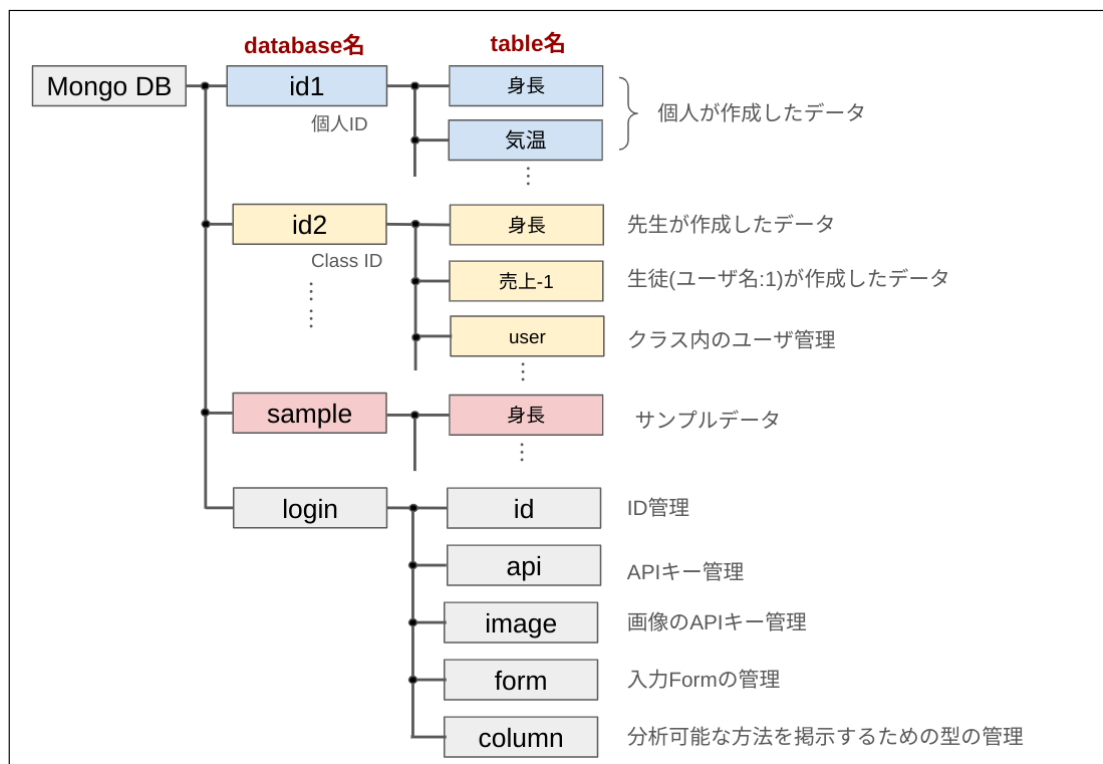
database名

table名

Mongo DB

id1

個人ID

身長

気温

個人が作成したデータ

id2

Class ID

身長

先生が作成したデータ

売上-1

生徒(ユーザ名:1)が作成したデータ

user

クラス内のユーザ管理

sample

身長

サンプルデータ

login

id

ID管理

api

APIキー管理

image

画像のAPIキー管理

form

入力Formの管理

column

分析可能な方法を掲示するための型の管理